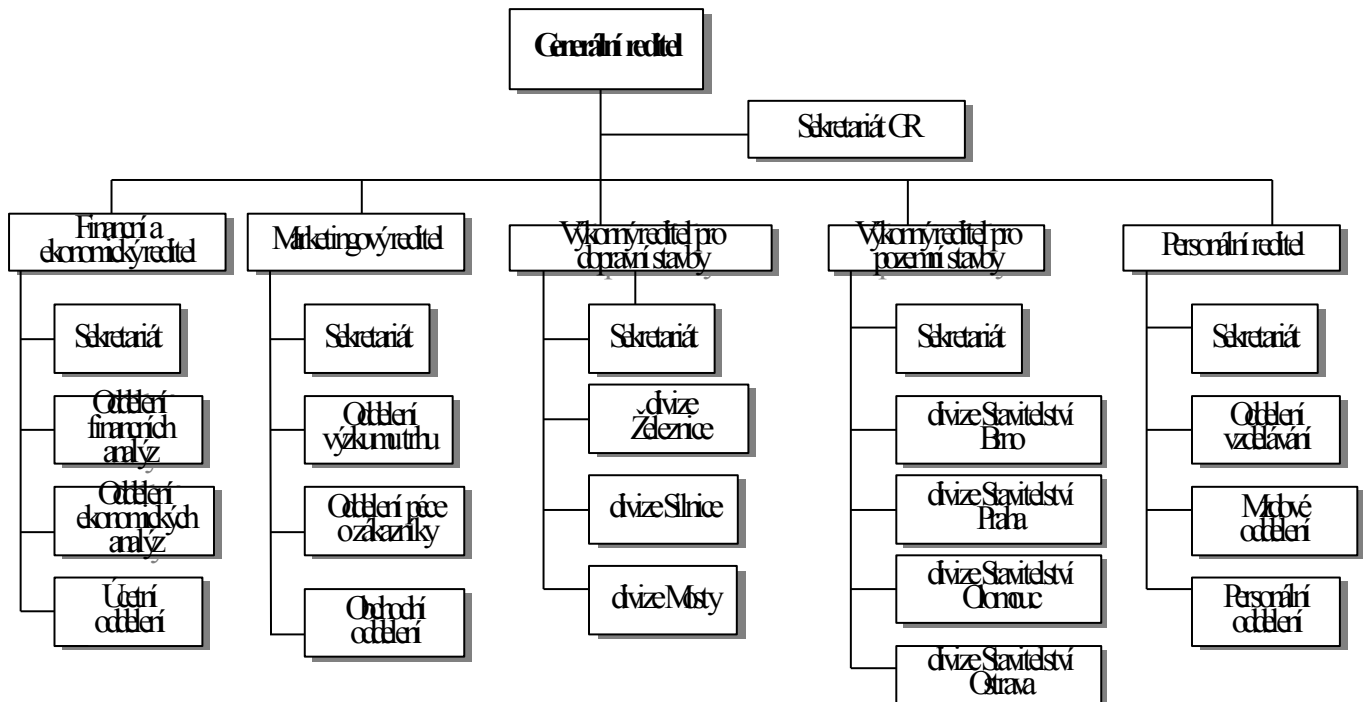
Generální ředitel

Sekretariát GŘ

Finanční a ekonomický ředitel

Sekretariát

Oddělení finančních analýz

Oddělení ekonomických analýz

Účetní oddělení

Marketingový ředitel

Sekretariát

Oddělení výzkumu trhu

Oddělení péče o zákazníky

Obchodní oddělení

Výkonný ředitel pro dopravní stavby

Sekretariát

divize Železnice

divize Silnice

divize Mosty

Výkonný ředitel pro pozemní stavby

Sekretariát

divize Stavitelství Brno

divize Stavitelství Praha

divize Stavitelství Olomouc

divize Stavitelství Ostrava

Personální ředitel

Sekretariát

Oddělení vzdělávání

Mzdové oddělení

Personální oddělení